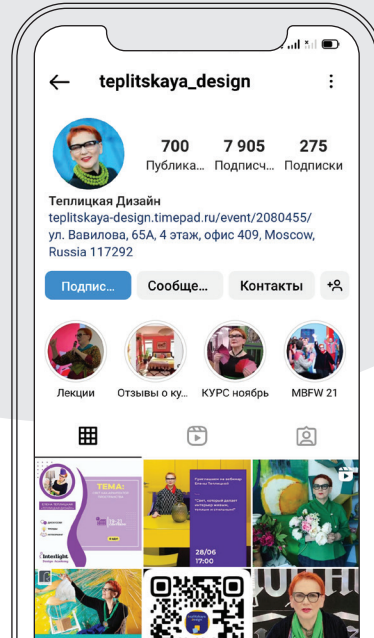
teplitskaya_design

700 Публика...
7 905 Подписч...
275 Подписки

Теплицкая Дизайн
teplitskaya-design.timepad.ru/event/2080455/
ул. Вавилова, 65А, 4 этаж, офис 409, Moscow, Russia 117292

Подпис...
Сообще...
Контакты

Лекции
Отзывы о ку...
КУРС ноябрь
MBFW 21

ТЕМА:

28/06
17:00